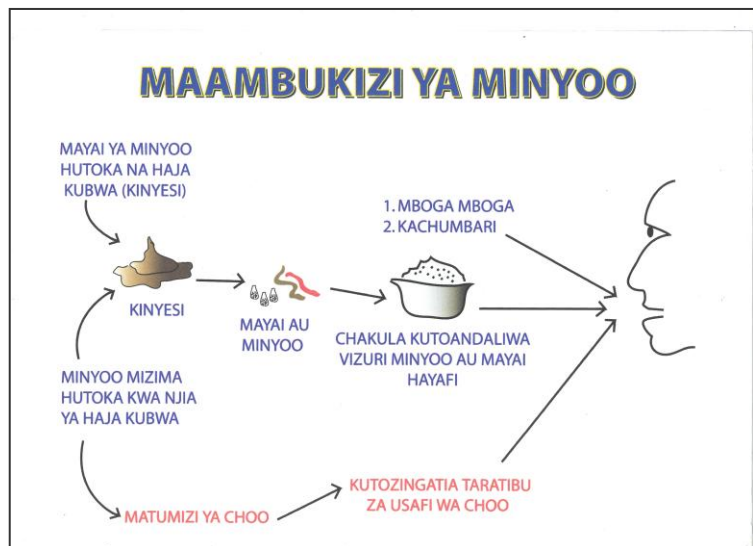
MAAMBUKIZI YA MINYOO

MAYAI YA MINYOO HUTOKA NA HAJA KUBWA (KINYESI)

1. MBOGA MBOGA
2. KACHUMBARI

KINYESI

MAYAI AU MINYOO

CHAKULA KUTOANDALIWA VIZURI MINYOO AU MAYAI HAYAFI

MINYOO MIZIMA HUTOKA KWA NJIA YA HAJA KUBWA

KUTOZINGATIA TARATIBU ZA USAFI WA CHOO

MATUMIZI YA CHOO